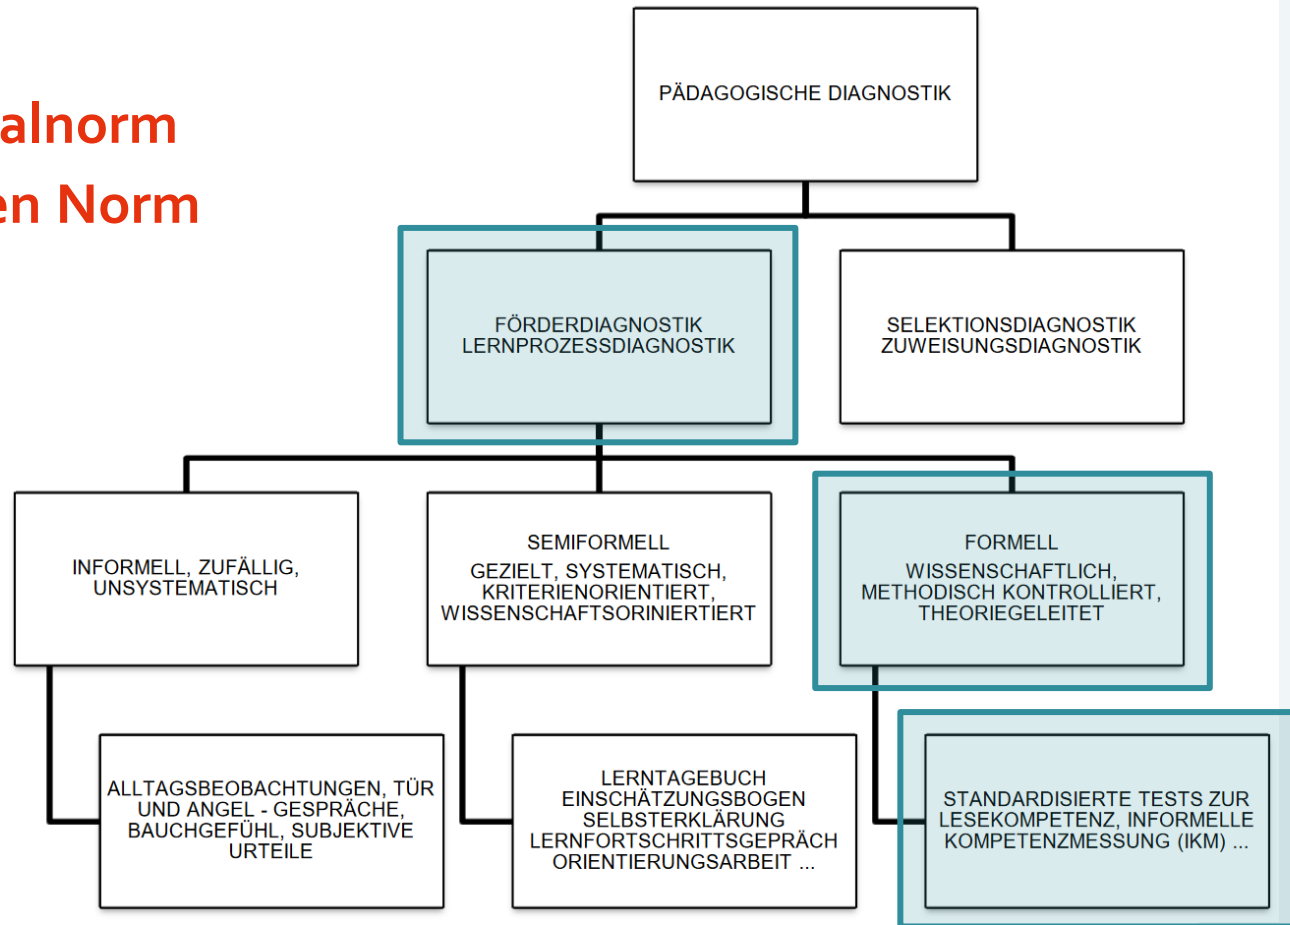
alnorm
en Norm

PÄDAGOGISCHE DIAGNOSTIK

FÖRDERDIAGNOSTIK
LERNPROZESSDIAGNOSTIK

SELEKTIONSDIAGNOSTIK
ZUWEISUNGSDIAGNOSTIK

INFORMELL, ZUFÄLLIG, UNSYSTEMATISCH

SEMIFORMELL
GEZIELT, SYSTEMATISCH, KRITERIENORIENTIERT, WISSENSCHAFTSORINIERTIERT

FORMELL
WISSENSCHAFTLICH, METHODISCH KONTROLLIERT, THEORIEGELEITET

ALLTAGSBEOBACHTUNGEN, TÜR UND ANGEL - GESPRÄCHE, BAUCHGEFÜHL, SUBJEKTIVE URTEILE

LERNTAGEBUCH
EINSCHÄTZUNGSBOGEN
SELBSTERKLÄRUNG
LERNFORTSCHRITTSGEPRÄCH
ORIENTIERUNGSARBEIT ...

STANDARDISIERTE TESTS ZUR LESEKOMPETENZ, INFORMELLE KOMPETENZMESSUNG (IKM) ...